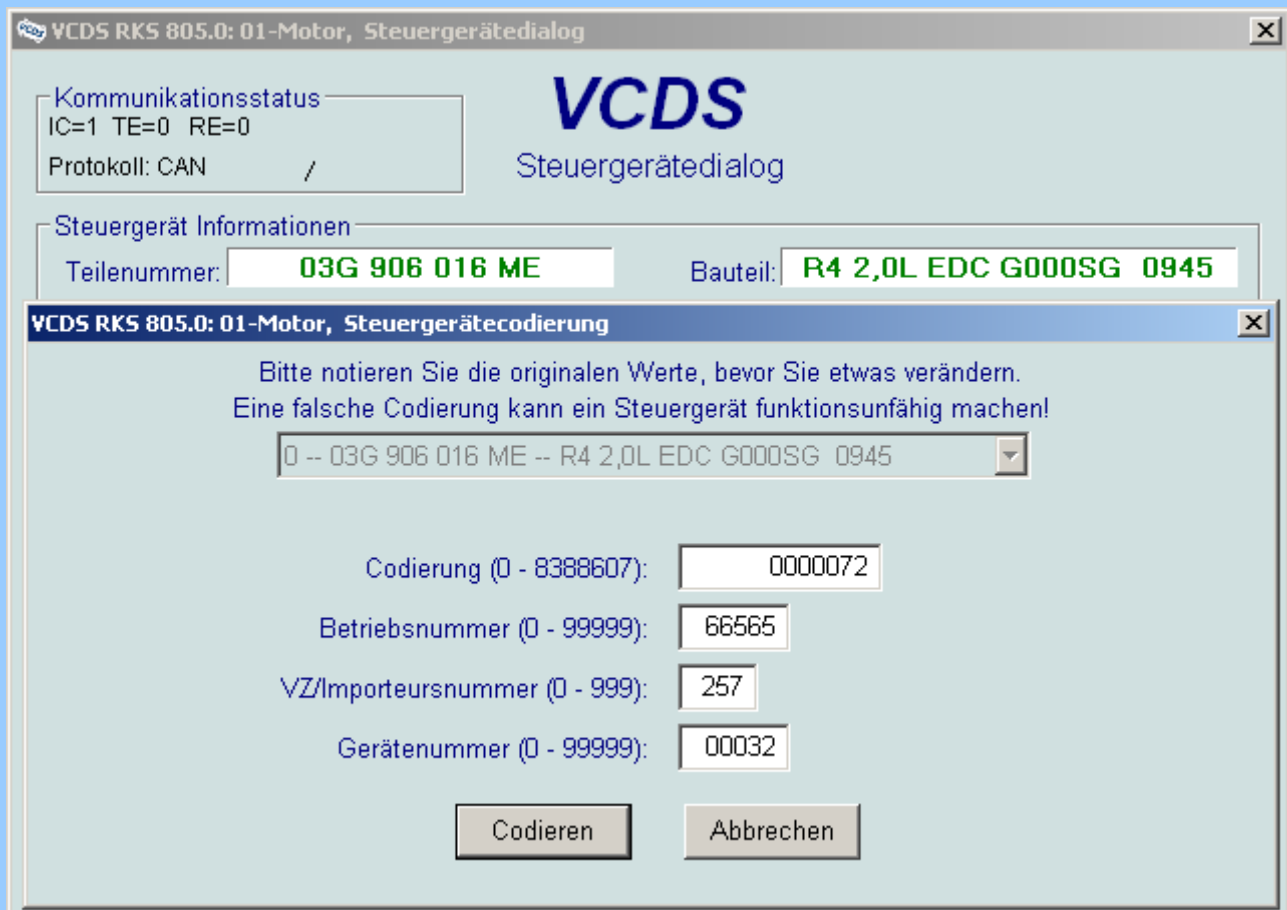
VCDS RKS 805.0: 01-Motor, Steuergerätedialog

Kommunikationsstatus
IC=1 TE=0 RE=0
Protokoll: CAN /

VCDS
Steuergerätedialog

Steuergerät Informationen
Teilenummer: 03G 906 016 ME
Bauteil: R4 2,0L EDC G000SG 0945

VCDS RKS 805.0: 01-Motor, Steuergerätecodierung

Bitte notieren Sie die originalen Werte, bevor Sie etwas verändern.
Eine falsche Codierung kann ein Steuergerät funktionsunfähig machen!

0 -- 03G 906 016 ME -- R4 2,0L EDC G000SG 0945

Codierung (0 - 8388607): 0000072
Betriebsnummer (0 - 99999): 66565
VZ/Importeursnummer (0 - 999): 257
Gerätenummer (0 - 99999): 00032

Codieren
Abbrechen